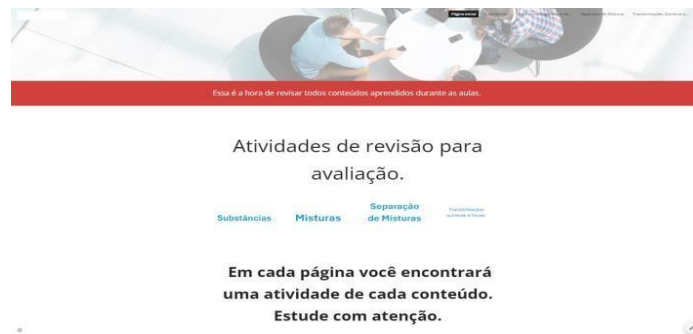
Página inicial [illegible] Separação de Misturas Transformações Químicas e...

Essa é a hora de revisar todos conteúdos aprendidos durante as aulas.

Atividades de revisão para avaliação.

Substâncias Misturas Separação de Misturas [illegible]

Em cada página você encontrará uma atividade de cada conteúdo. Estude com atenção.